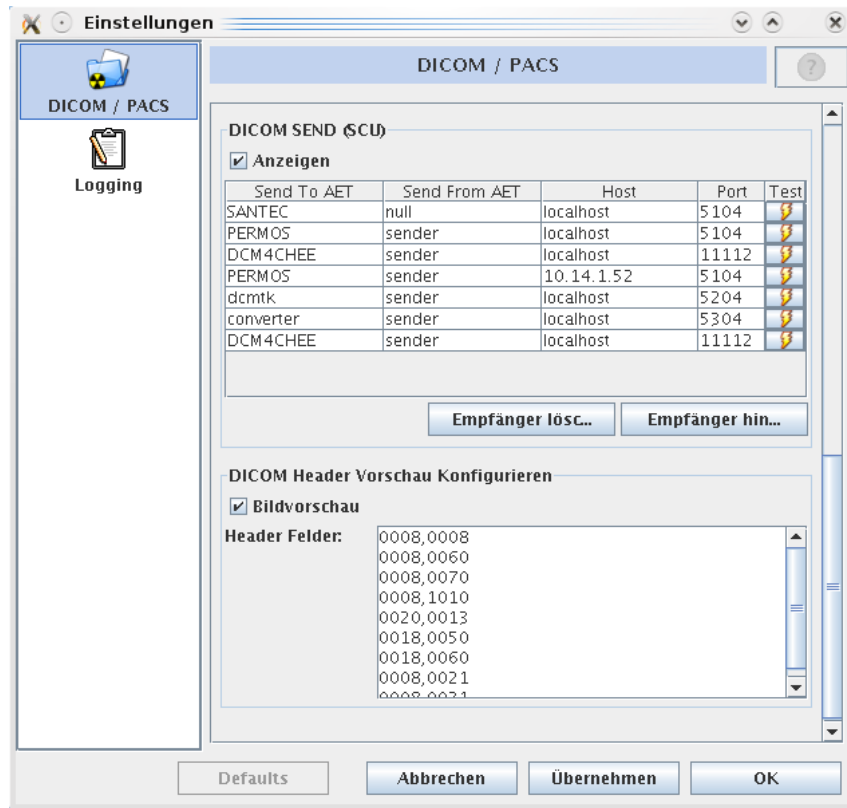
Einstellungen

DICOM / PACS

Logging

DICOM / PACS

DICOM SEND (SCU)

Anzeigen

| Send To AET | Send From AET | Host | Port | Test |
|---|---|---|---|---|
| SANTEC | null | localhost | 5104 | |
| PERMOS | sender | localhost | 5104 | |
| DCM4CHEE | sender | localhost | 11112 | |
| PERMOS | sender | 10.14.1.52 | 5104 | |
| dcmtk | sender | localhost | 5204 | |
| converter | sender | localhost | 5304 | |
| DCM4CHEE | sender | localhost | 11112 | |

Empfänger lösc...

Empfänger hin...

DICOM Header Vorschau Konfigurieren

Bildvorschau

Header Felder:

0008,0008
0008,0060
0008,0070
0008,1010
0020,0013
0018,0050
0018,0060
0008,0021
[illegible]

Defaults

Abbrechen

Übernehmen

OK